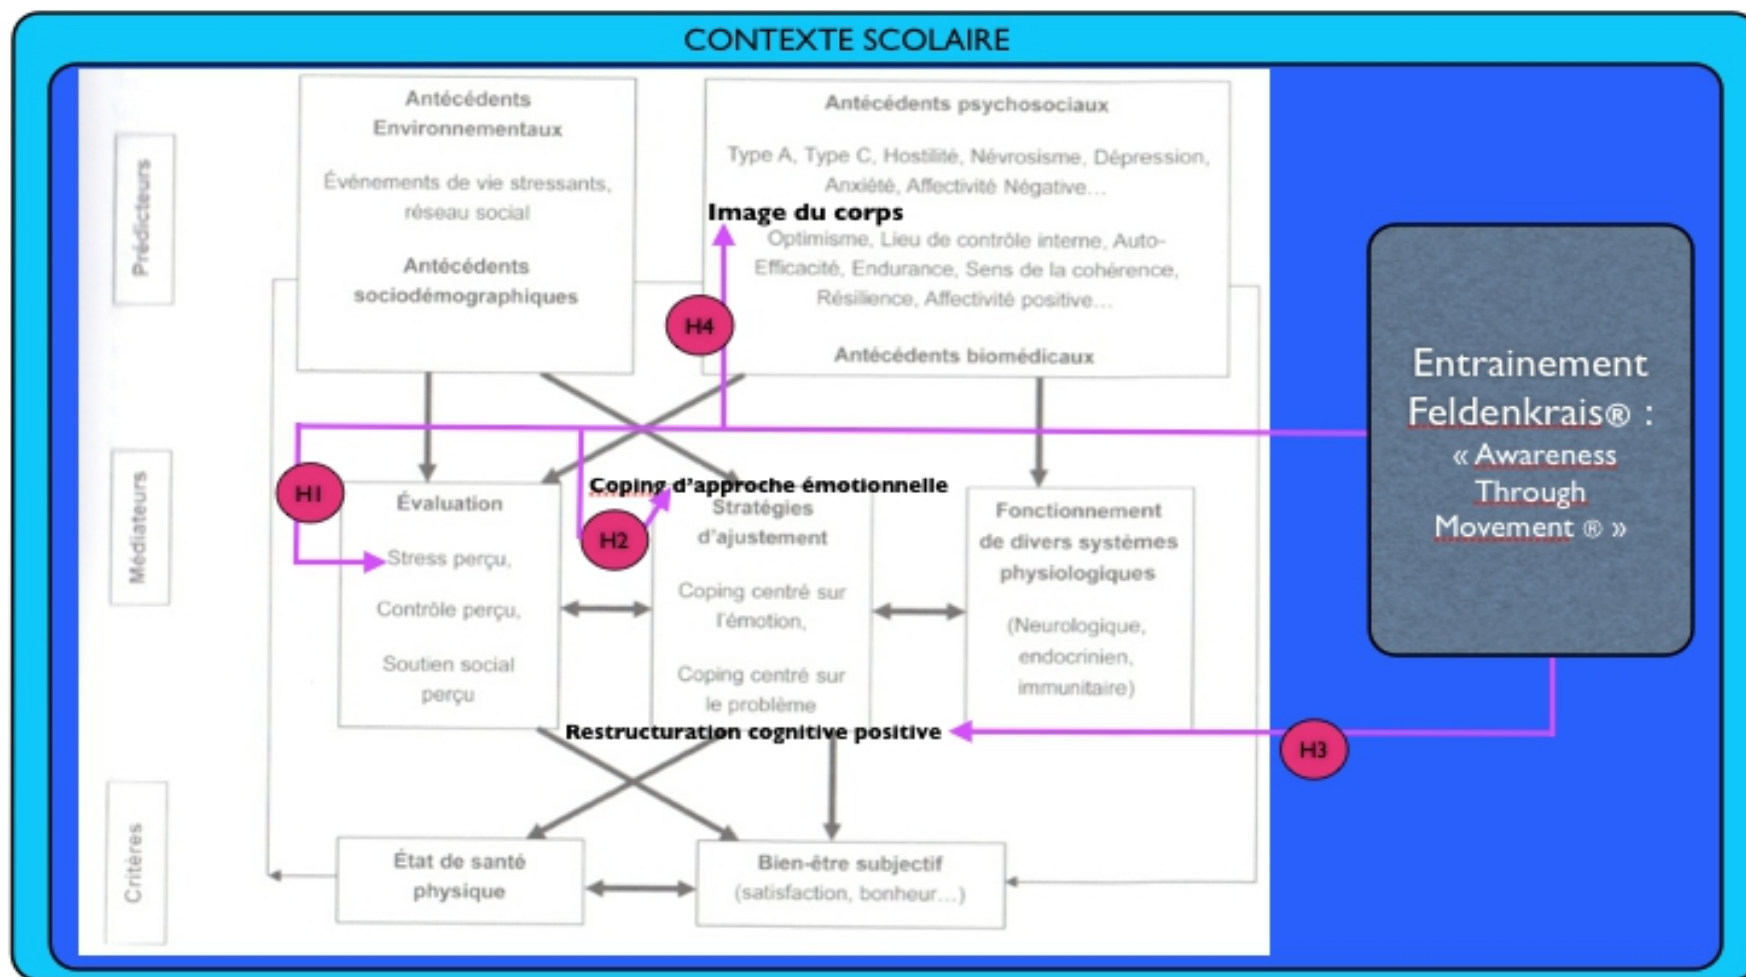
CONTEXTE SCOLAIRE

Prédicteurs

Antécédents Environnementaux

Événements de vie stressants, réseau social

Antécédents sociodémographiques

Antécédents psychosociaux

Type A, Type C, Hostilité, Névrosisme, Dépression, Anxiété, Affectivité Négative…

Image du corps

Optimisme, Lieu de contrôle interne, Auto-Efficacité, Endurance, Sens de la cohérence, Résilience, Affectivité positive…

Antécédents biomédicaux

H4

Entrainement Feldenkrais® : « Awareness Through Movement ® »

Médiateurs

H1

Évaluation

Stress perçu,

Contrôle perçu,

Soutien social perçu

Coping d'approche émotionnelle

H2

Stratégies d'ajustement

Coping centré sur l'émotion,

Coping centré sur le problème

Fonctionnement de divers systèmes physiologiques

(Neurologique, endocrinien, immunitaire)

Restructuration cognitive positive

H3

Critères

État de santé physique

Bien-être subjectif (satisfaction, bonheur…)